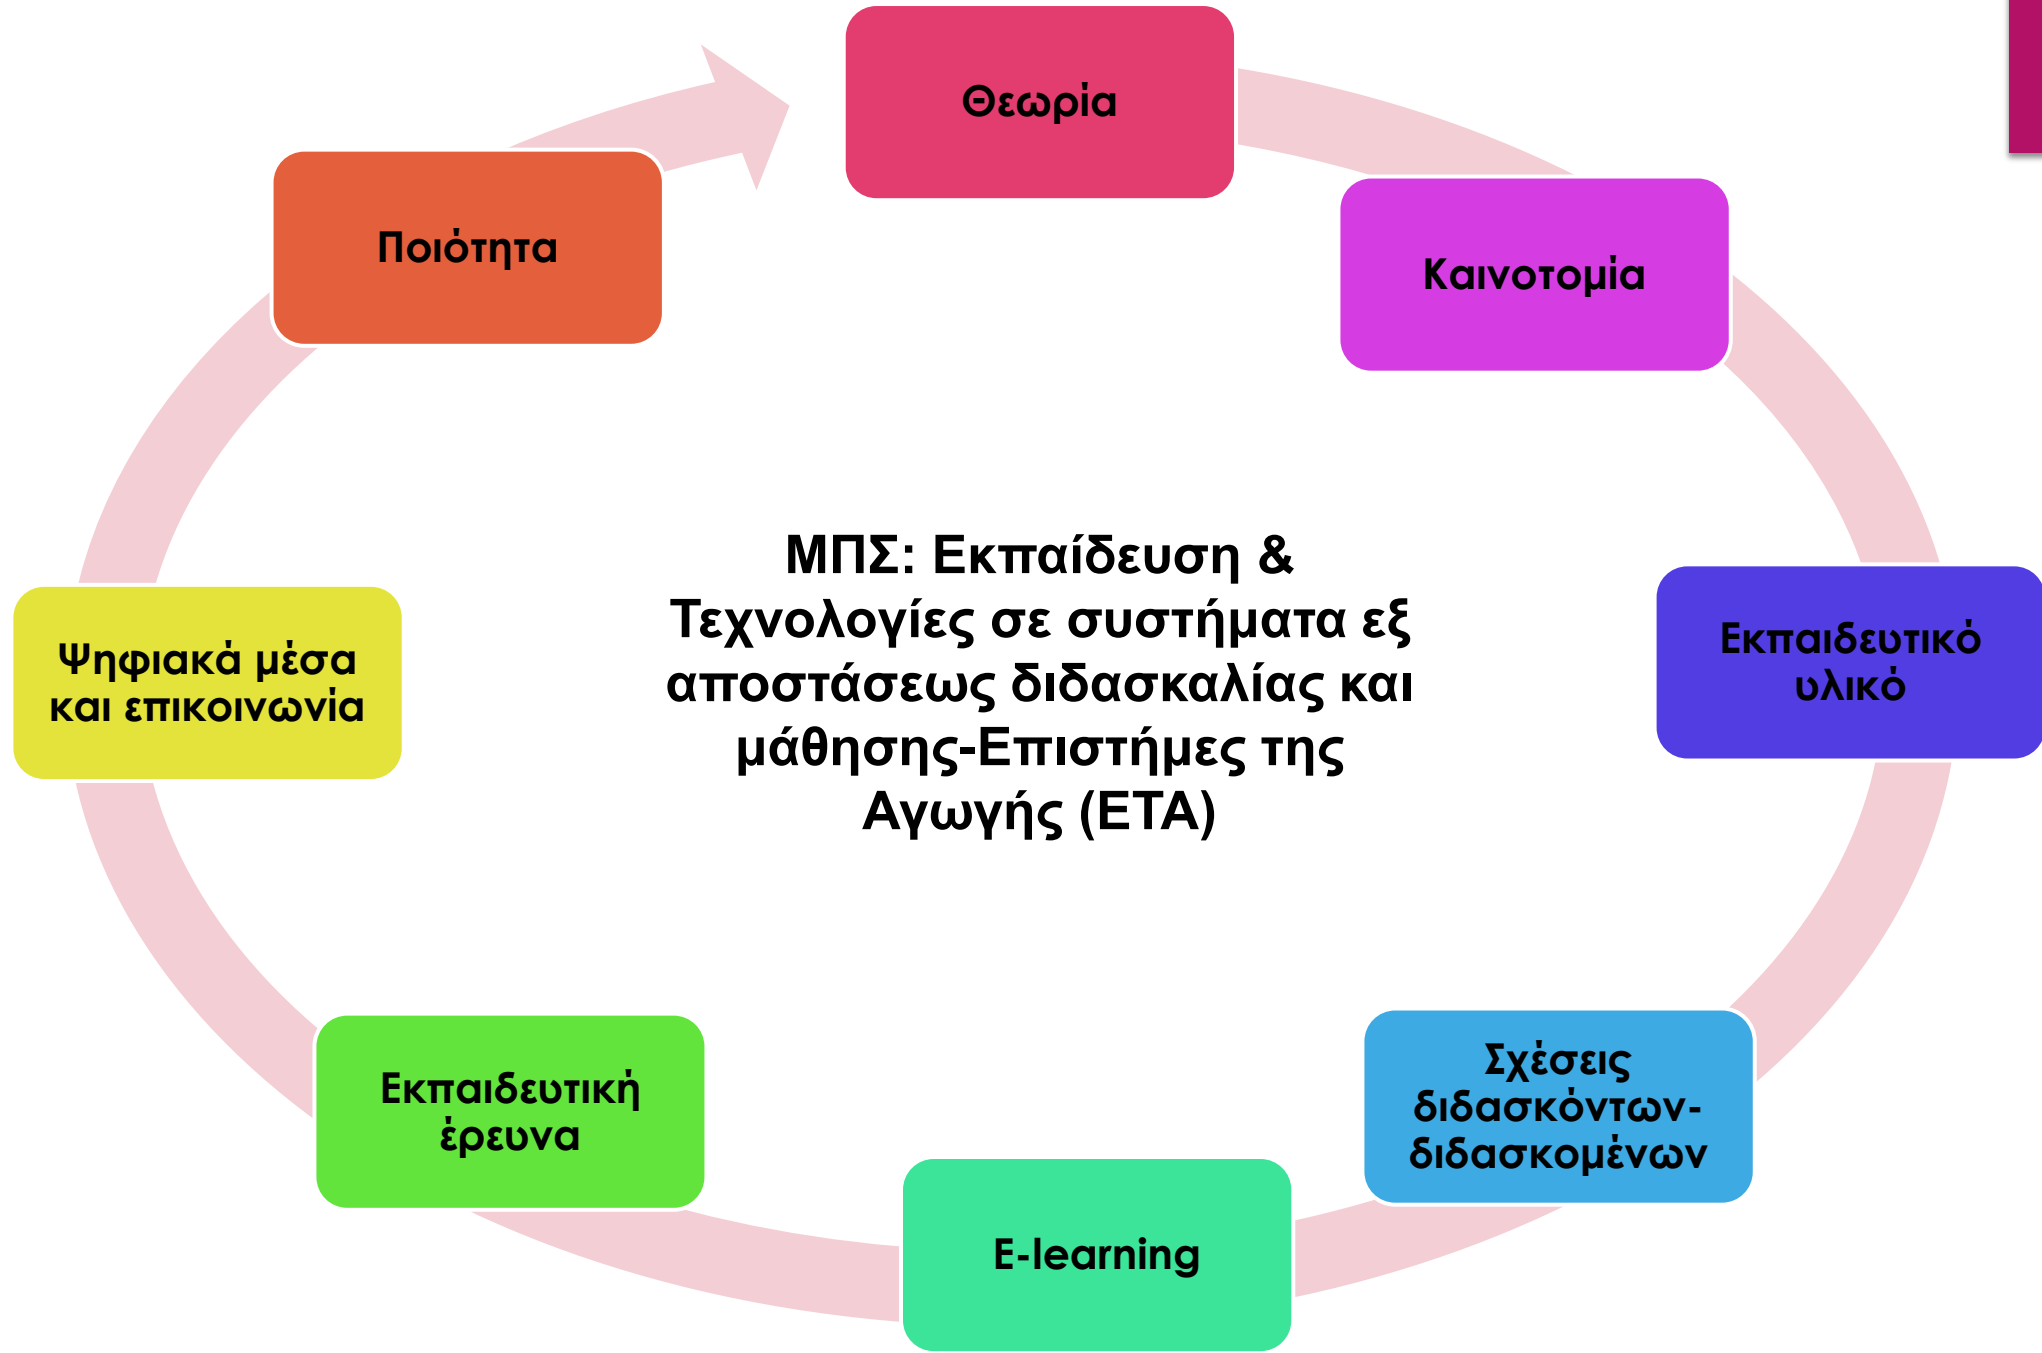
Θεωρία

Καινοτομία

Εκπαιδευτικό υλικό

Σχέσεις διδασκόντων-διδασκομένων

E-learning

Εκπαιδευτική έρευνα

Ψηφιακά μέσα και επικοινωνία

Ποιότητα

ΜΠΣ: Εκπαίδευση & Τεχνολογίες σε συστήματα εξ αποστάσεως διδασκαλίας και μάθησης-Επιστήμες της Αγωγής (ΕΤΑ)